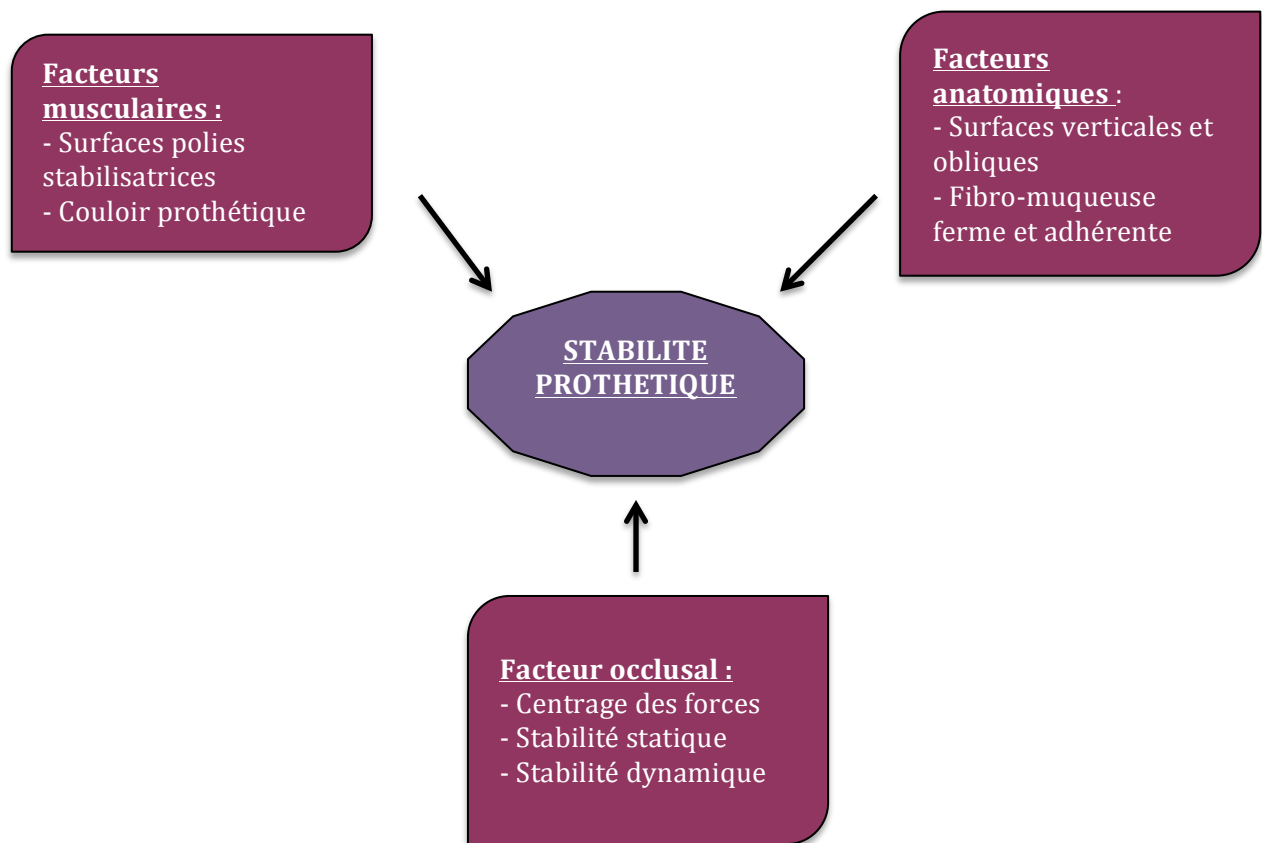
Facteurs musculaires :
- Surfaces polies stabilisatrices
- Couloir prothétique

Facteurs anatomiques :
- Surfaces verticales et obliques
- Fibro-muqueuse ferme et adhérente

STABILITE PROTHETIQUE

Facteur occlusal :
- Centrage des forces
- Stabilité statique
- Stabilité dynamique